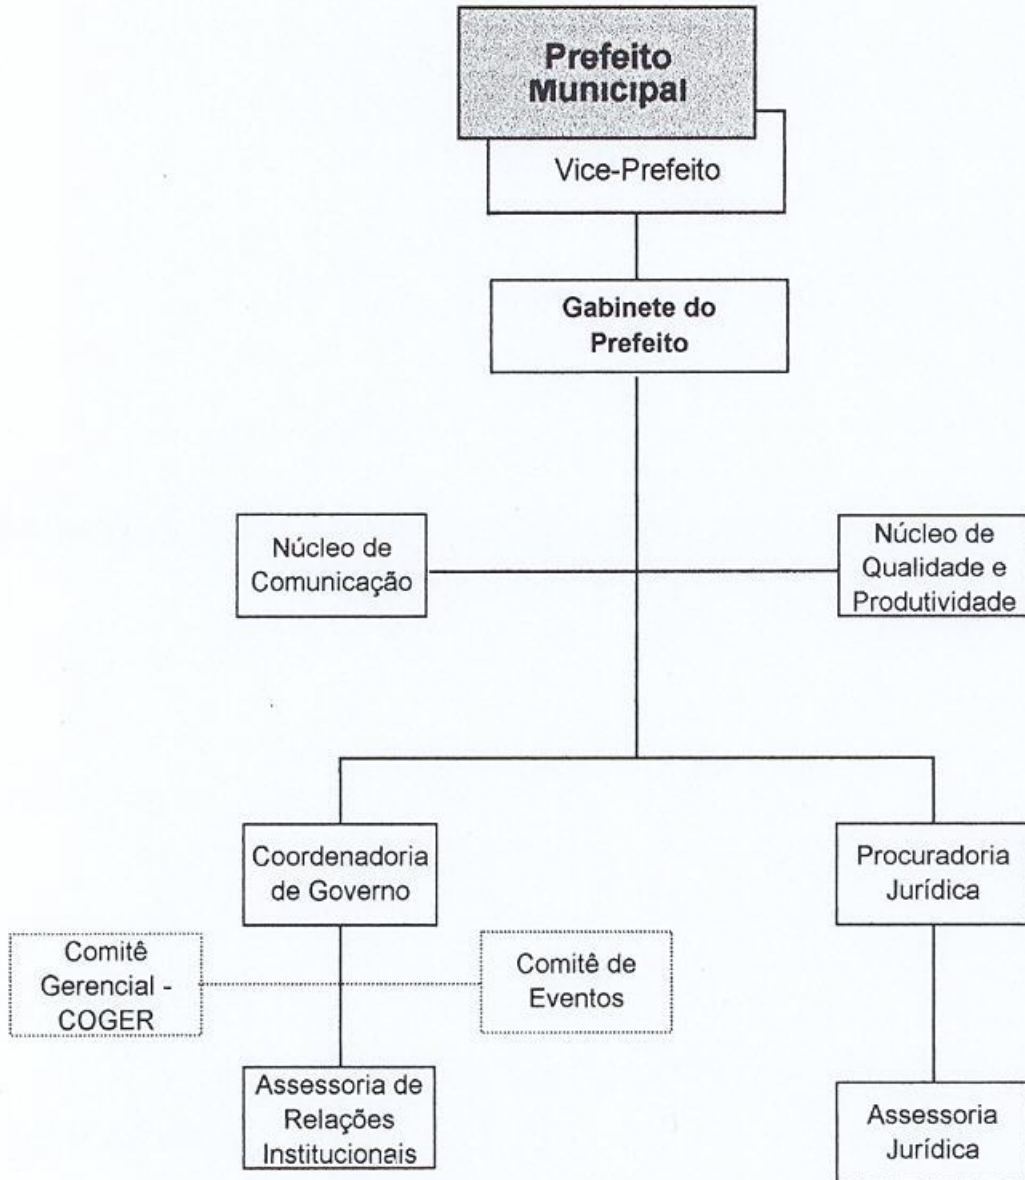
Prefeito Municipal

Vice-Prefeito

Gabinete do Prefeito

Núcleo de Comunicação

Núcleo de Qualidade e Produtividade

Coordenadoria de Governo

Procuradoria Jurídica

Comitê Gerencial - COGER

Comitê de Eventos

Assessoria de Relações Institucionais

Assessoria Jurídica